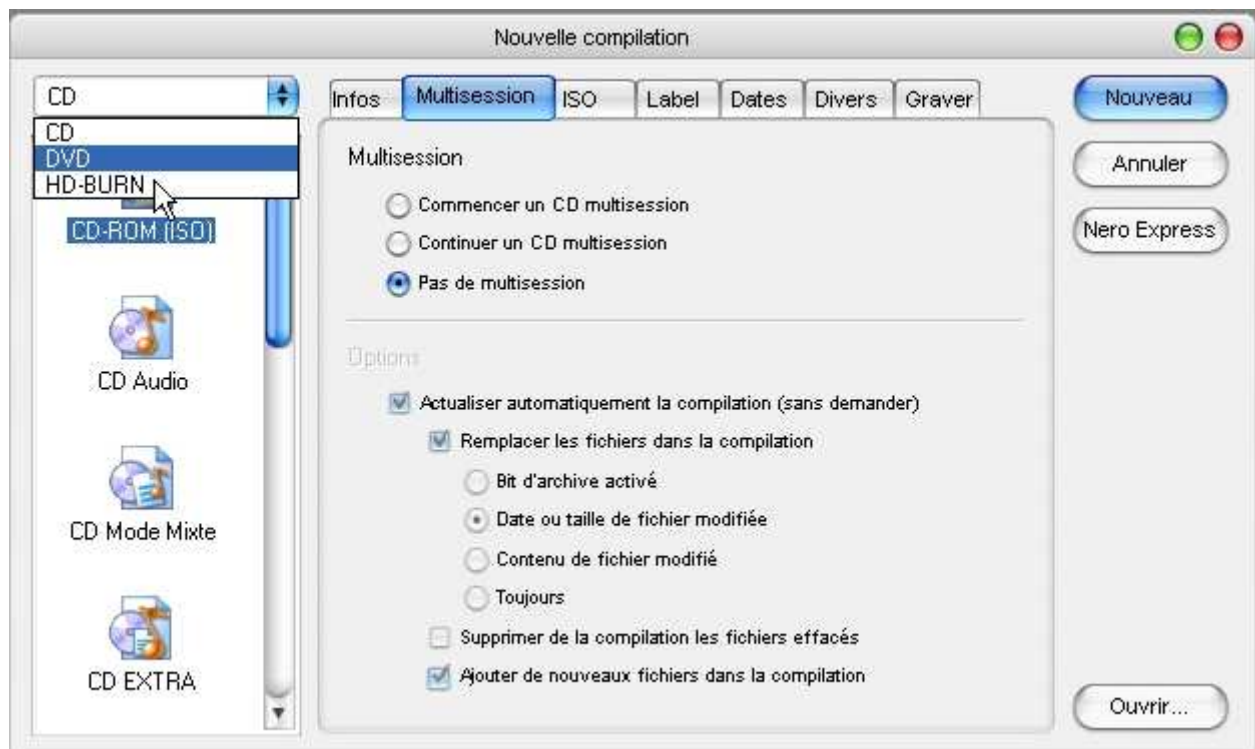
Nouvelle compilation

CD
CD
DVD
HD-BURN
CD-ROM (ISO)
CD Audio
CD Mode Mixte
CD EXTRA

Infos | Multisession | ISO | Label | Dates | Divers | Graver

Multisession
Commencer un CD multisession
Continuer un CD multisession
Pas de multisession

Options
Actualiser automatiquement la compilation (sans demander)
Remplacer les fichiers dans la compilation
Bit d'archive activé
Date ou taille de fichier modifiée
Contenu de fichier modifié
Toujours
Supprimer de la compilation les fichiers effacés
Ajouter de nouveaux fichiers dans la compilation

Nouveau
Annuler
Nero Express
Ouvrir...